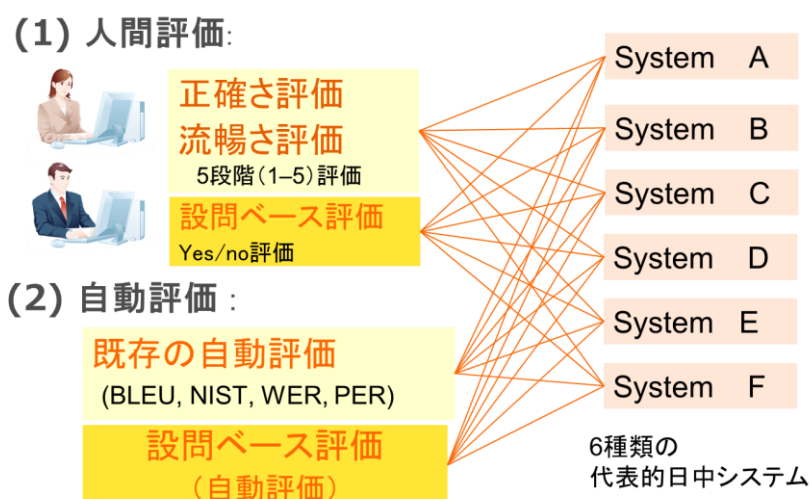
(1) 人間評価:

正確さ評価
流暢さ評価
5段階(1–5)評価

設問ベース評価
Yes/no評価

(2) 自動評価 :

既存の自動評価
(BLEU, NIST, WER, PER)

設問ベース評価
(自動評価)

System A
System B
System C
System D
System E
System F

6種類の
代表的日中システム